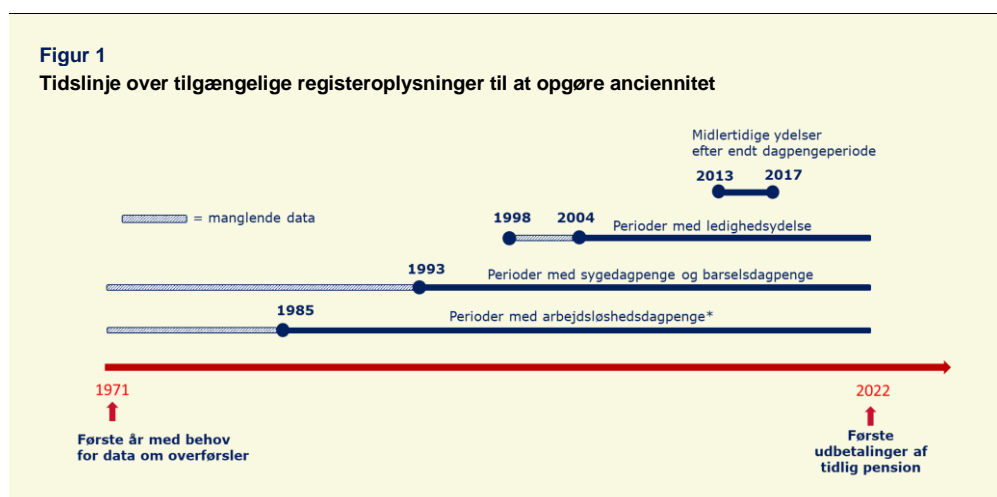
Figur 1
Tidslinje over tilgængelige registeroplysninger til at opgøre anciennitet

Midlertidige ydelser efter endt dagpengeperiode

2013 2017

= manglende data

1998 2004 Perioder med ledighedsydelse

1993 Perioder med sygedagpenge og barselsdagpenge

1985 Perioder med arbejdsløshedsdagpenge*

1971

Første år med behov for data om overførsler

2022

Første udbetalinger af tidlig pension